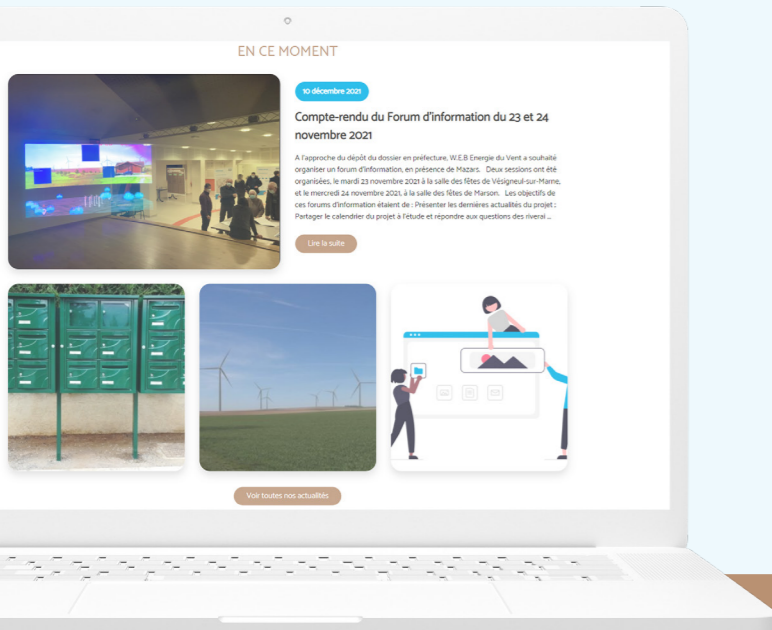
EN CE MOMENT

10 décembre 2021

Compte-rendu du Forum d'information du 23 et 24 novembre 2021

A l'approche du dépôt du dossier en préfecture, W.E.B Energie du Vent a souhaité organiser un forum d'information, en présence de Mazars. Deux sessions ont été organisées, le mardi 23 novembre 2021 à la salle des fêtes de Vésigneul-sur-Marne, et le mercredi 24 novembre 2021, à la salle des fêtes de Marson. Les objectifs de ces forums d'information étaient de : Présenter les dernières actualités du projet ; Partager le calendrier du projet à l'étude et répondre aux questions des riveral ...

Lire la suite

Voir toutes nos actualités